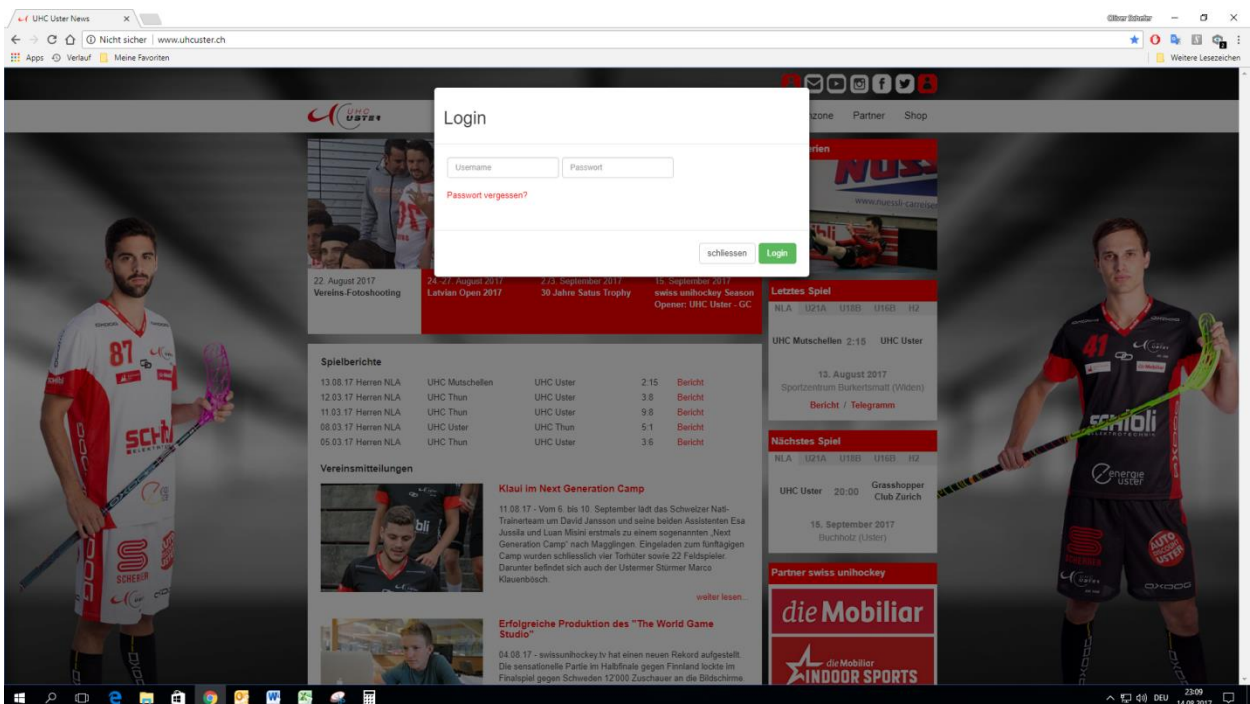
UHC Uster News ×

Oliver Schefer

Nicht sicher | www.uhcuster.ch

Apps Verlauf Meine Favoriten

Weitere Lesezeichen

UHC USTER

zone Partner Shop

Login

Username Passwort

Passwort vergessen?

schliessen Login

rien

www.nuessli-carreser

22. August 2017
Vereins-Fotoshooting

24.-27. August 2017
Latvian Open 2017

2./3. September 2017
30 Jahre Satus Trophy

15. September 2017
swiss unihockey Season Opener: UHC Uster - GC

Letztes Spiel

NLA U21A U18B U16B H2

UHC Mutschellen 2:15 UHC Uster

13. August 2017
Sportzentrum Burkertsmatt (Widen)

Bericht / Telegramm

Spielberichte

| 13.08.17 Herren NLA | UHC Mutschellen | UHC Uster | 2:15 | Bericht |
|---|---|---|---|---|
| 12.03.17 Herren NLA | UHC Thun | UHC Uster | 3:8 | Bericht |
| 11.03.17 Herren NLA | UHC Thun | UHC Uster | 9:8 | Bericht |
| 08.03.17 Herren NLA | UHC Uster | UHC Thun | 5:1 | Bericht |
| 05.03.17 Herren NLA | UHC Thun | UHC Uster | 3:6 | Bericht |

Nächstes Spiel

NLA U21A U18B U16B H2

UHC Uster 20:00 Grasshopper Club Zürich

15. September 2017
Buchholz (Uster)

Vereinsmitteilungen

Klaui im Next Generation Camp

11.08.17 - Vom 6. bis 10. September lädt das Schweizer Nati-Trainerteam um David Jansson und seine beiden Assistenten Esa Jussila und Luan Misini erstmals zu einem sogenannten „Next Generation Camp" nach Magglingen. Eingeladen zum fünftägigen Camp wurden schliesslich vier Torhüter sowie 22 Feldspieler. Darunter befindet sich auch der Ustermer Stürmer Marco Klauenbösch.

weiter lesen...

Partner swiss unihockey

die Mobiliar

die Mobiliar INDOOR SPORTS

Erfolgreiche Produktion des "The World Game Studio"

04.08.17 - swissunihockey.tv hat einen neuen Rekord aufgestellt. Die sensationelle Partie im Halbfinale gegen Finnland lockte im Finalspiel gegen Schweden 12'000 Zuschauer an die Bildschirme.

87

41

energie uster

DEU 23:09 14.08.2017